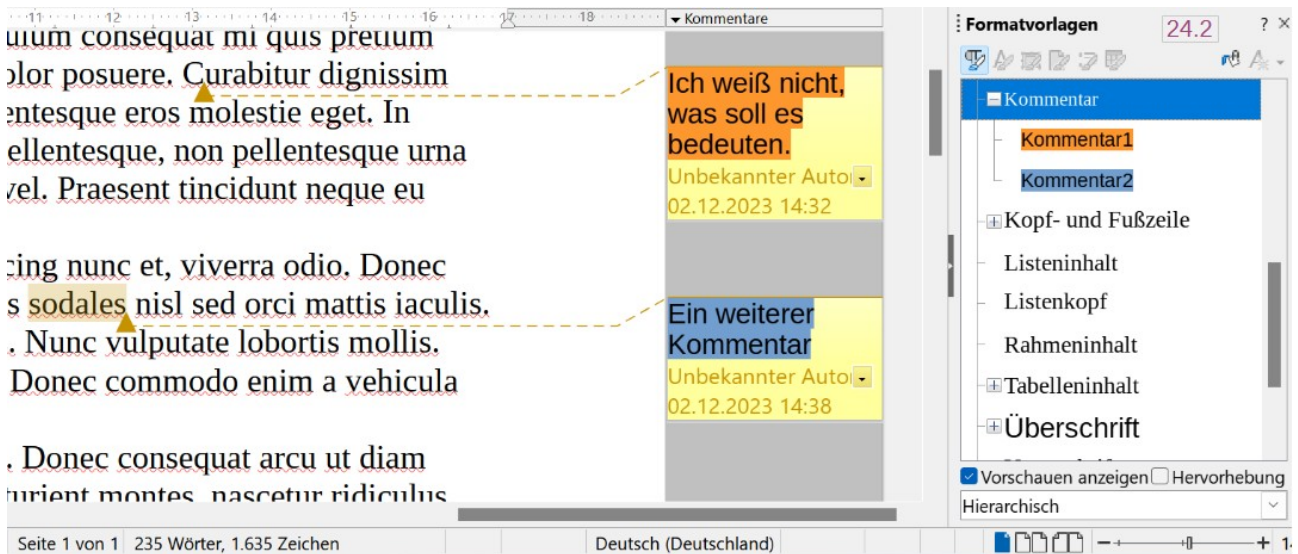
11 12 13 14 15 16 17 18 ▾ Kommentare

ulum consequat mi quis pretium
olor posuere. Curabitur dignissim
entesque eros molestie eget. In
ellentesque, non pellentesque urna
vel. Praesent tincidunt neque eu

cing nunc et, viverra odio. Donec
s sodales nisl sed orci mattis iaculis.
. Nunc vulputate lobortis mollis.
Donec commodo enim a vehicula

. Donec consequat arcu ut diam
turient montes, nascetur ridiculus

Ich weiß nicht, was soll es bedeuten.
Unbekannter Autor
02.12.2023 14:32

Ein weiterer Kommentar
Unbekannter Autor
02.12.2023 14:38

Formatvorlagen
24.2
? ×

Kommentar
Kommentar1
Kommentar2
Kopf- und Fußzeile
Listeninhalt
Listenkopf
Rahmeninhalt
Tabelleninhalt
Überschrift

Vorschauen anzeigen
Hervorhebung
Hierarchisch

Seite 1 von 1 | 235 Wörter, 1.635 Zeichen | Deutsch (Deutschland)